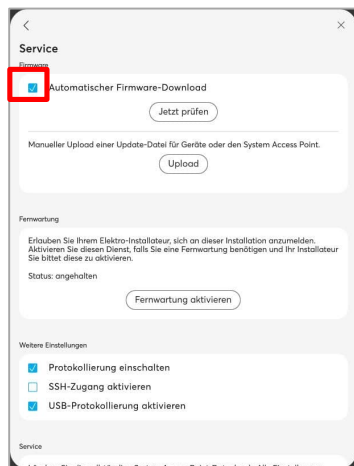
<
×
Service
Firmware
Automatischer Firmware-Download
Jetzt prüfen
Manueller Upload einer Update-Datei für Geräte oder den System Access Point.
Upload

Fernwartung
Erlauben Sie Ihrem Elektro-Installateur, sich an dieser Installation anzumelden. Aktivieren Sie diesen Dienst, falls Sie eine Fernwartung benötigen und Ihr Installateur Sie bittet diese zu aktivieren.
Status: angehalten
Fernwartung aktivieren

Weitere Einstellungen
Protokollierung einschalten
SSH-Zugang aktivieren
USB-Protokollierung aktivieren

Service
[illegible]